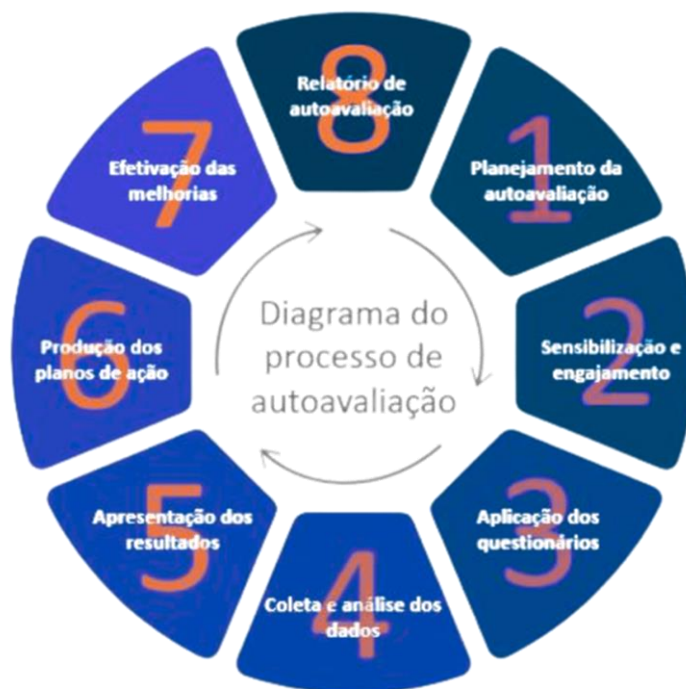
8
Relatório de autoavaliação

1
Planejamento da autoavaliação

2
Sensibilização e engajamento

3
Aplicação dos questionários

4
Coleta e análise dos dados

5
Apresentação dos resultados

6
Produção dos planos de ação

7
Efetivação das melhorias

Diagrama do processo de autoavaliação